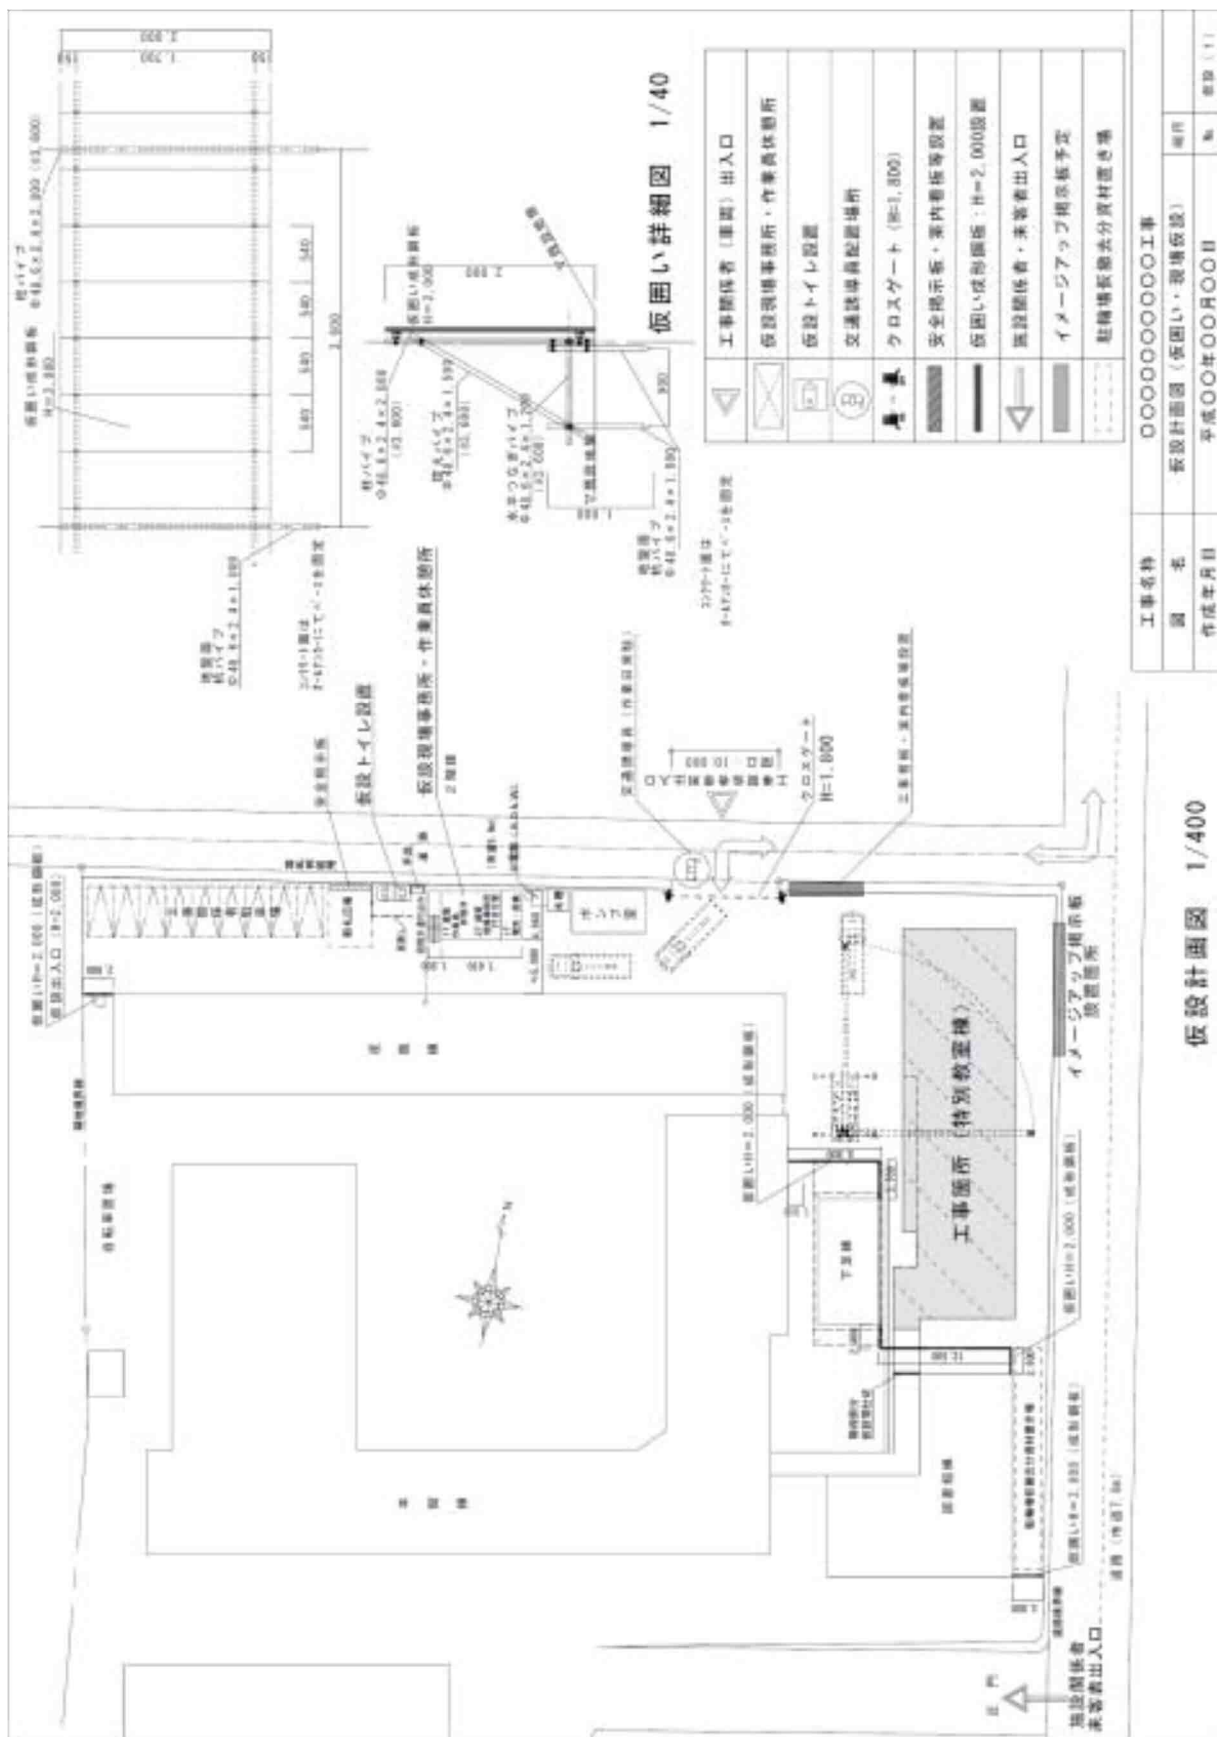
仮囲い詳細図　1/40

| 記号 | 内容 |
|---|---|
| | 工事関係者（車両）出入口 |
| | 仮設現場事務所・作業員休憩所 |
| | 仮設トイレ設置 |
| | 交通誘導員配置場所 |
| | クロスゲート（H=1,800） |
| | 安全掲示板・案内看板等設置 |
| | 仮囲い成形鋼板：H=2,000設置 |
| | 施設関係者・来客者出入口 |
| | イメージアップ掲示板予定 |
| | 駐輪場敷地分別材置き場 |

| 工事名称 | OOOOOOOOO工事 | 縮尺 | |
|---|---|---|---|
| 図名 | 仮設計画図（仮囲い・現場仮設） | No. | 仮設（1） |
| 作成年月日 | 平成OO年OO月OO日 | | |

仮囲い成形鋼板 H=2,000

支柱パイプ

控えパイプ

水平つなぎパイプ

仮設トイレ設置

仮設現場事務所・作業員休憩所

クロスゲート H=1,800

交通誘導員

工事箇所（特別教室棟）

イメージアップ掲示板 設置箇所

仮設計画図　1/400

施設関係者 来客者出入口

正門

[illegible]